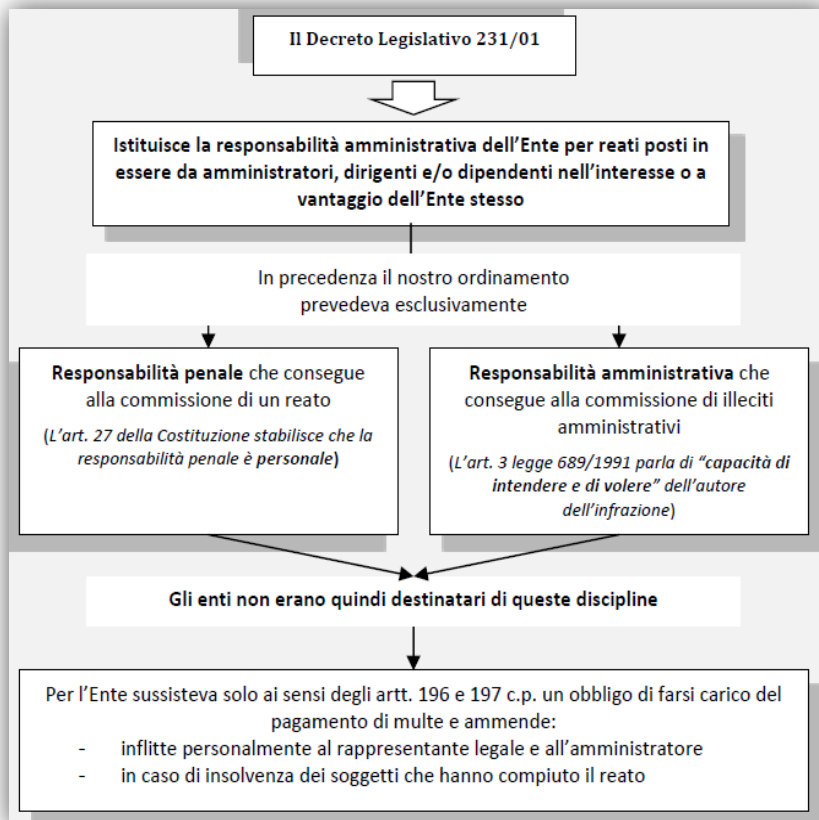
Il Decreto Legislativo 231/01

Istituisce la responsabilità amministrativa dell'Ente per reati posti in essere da amministratori, dirigenti e/o dipendenti nell'interesse o a vantaggio dell'Ente stesso

In precedenza il nostro ordinamento prevedeva esclusivamente

Responsabilità penale che consegue alla commissione di un reato

(L'art. 27 della Costituzione stabilisce che la responsabilità penale è personale)

Responsabilità amministrativa che consegue alla commissione di illeciti amministrativi

(L'art. 3 legge 689/1991 parla di "capacità di intendere e di volere" dell'autore dell'infrazione)

Gli enti non erano quindi destinatari di queste discipline

Per l'Ente sussisteva solo ai sensi degli artt. 196 e 197 c.p. un obbligo di farsi carico del pagamento di multe e ammende:
- inflitte personalmente al rappresentante legale e all'amministratore
- in caso di insolvenza dei soggetti che hanno compiuto il reato